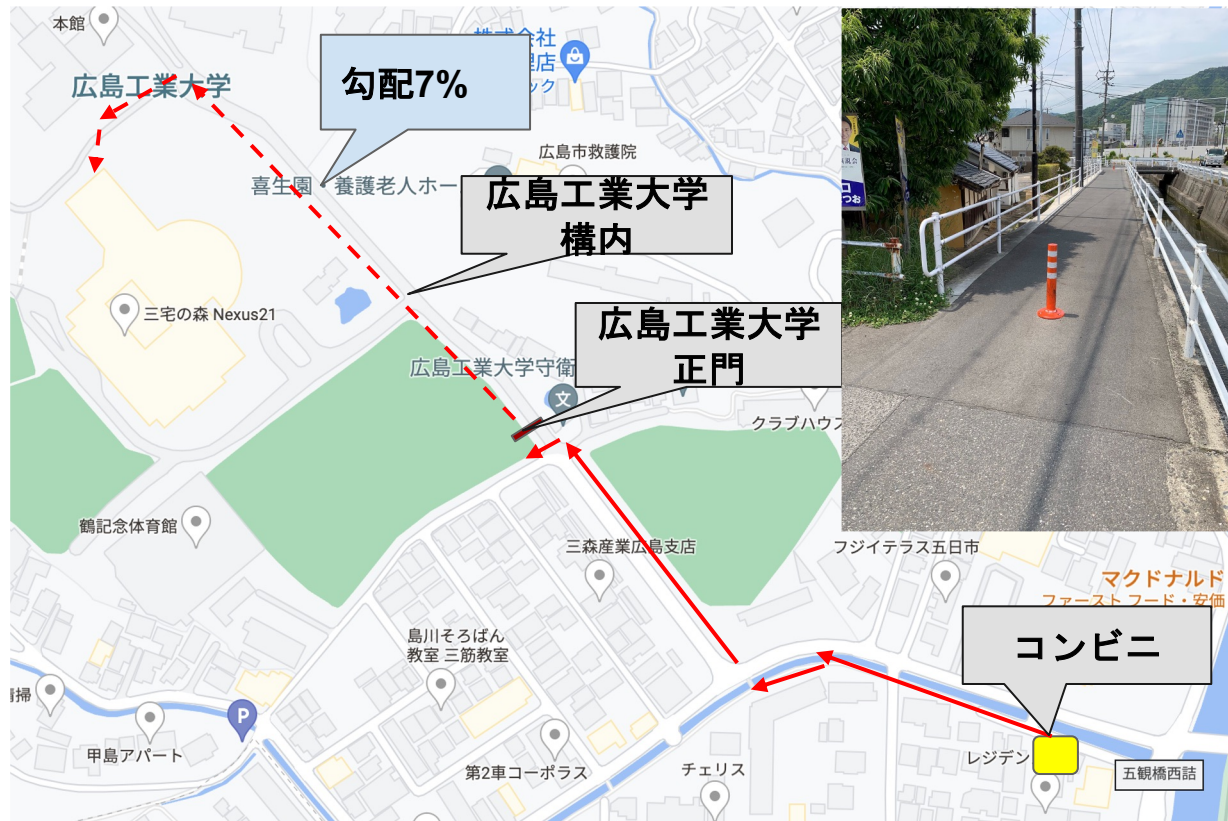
本館

広島工業大学

勾配7%

株式会社
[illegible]店
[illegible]ック

広島市救護院

喜生園 養護老人ホー

広島工業大学
構内

三宅の森 Nexus21

広島工業大学
正門

広島工業大学守衛

クラブハウス

鶴記念体育館

三森産業広島支店

フジイテラス五日市

マクドナルド
ファースト フード・安価

島川そろばん
教室 三筋教室

コンビニ

掃

甲島アパート

第2車コーポラス

チェリス

レジデン

五観橋西詰